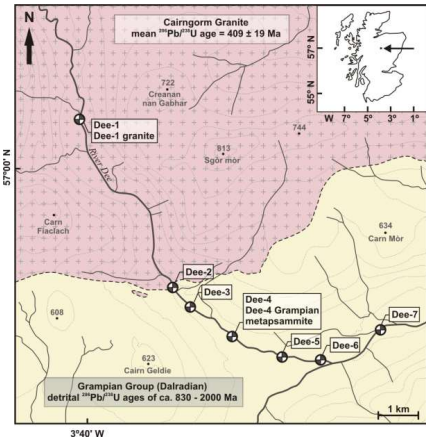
N

Cairngorm Granite
mean $^{206}Pb/^{238}U$ age = 409 ± 19 Ma

57° N
55° N
W 7° 5° 3° 1°

722
Creanan nan Gabhar

Dee-1
Dee-1 granite

744

813
Sgòr mòr

River Dee

57°00' N

Carn Fiaclach

634
Carn Mòr

Dee-2

Dee-3

Dee-4
Dee-4 Grampian metapsammite

608

Dee-7

Dee-5

Dee-6

623
Cairn Geldie

Grampian Group (Dalradian)
detrital $^{206}Pb/^{238}U$ ages of ca. 830 - 2000 Ma

1 km

3°40' W